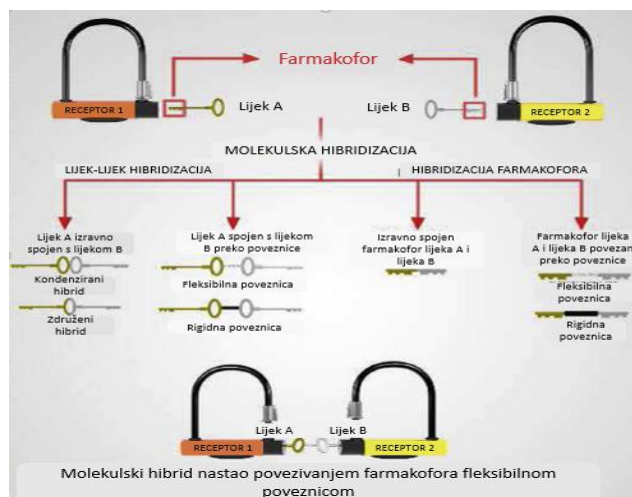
Farmakofor

RECEPTOR 1

Lijek A

Lijek B

RECEPTOR 2

MOLEKULSKA HIBRIDIZACIJA

LIJEK-LIJEK HIBRIDIZACIJA

HIBRIDIZACIJA FARMAKOFORA

Lijek A izravno spojen s lijekom B

Kondenzirani hibrid

Združeni hibrid

Lijek A spojen s lijekom B preko poveznice

Fleksibilna poveznica

Rigidna poveznica

Izravno spojen farmakofor lijeka A i lijeka B

Farmakofor lijeka A i lijeka B povezan preko poveznice

Fleksibilna poveznica

Rigidna poveznica

RECEPTOR 1

Lijek A

Lijek B

RECEPTOR 2

Molekulski hibrid nastao povezivanjem farmakofora fleksibilnom poveznicom